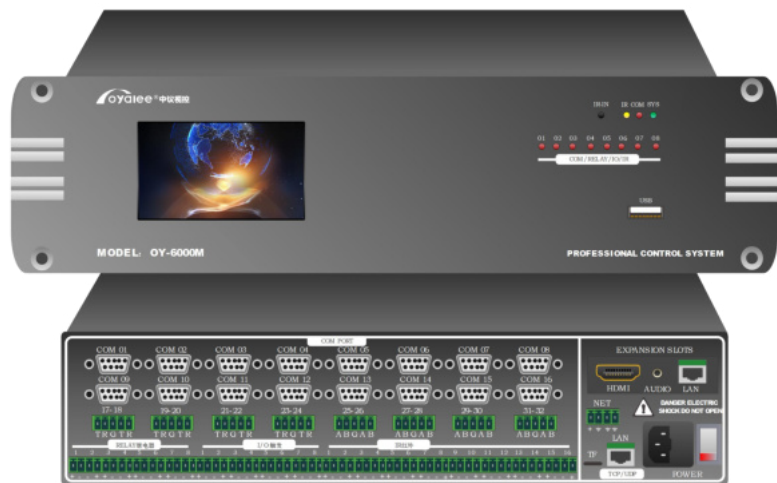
oyalee 中欧视控

IR-IN

IR COM SYS

01 02 03 04 05 06 07 08

COM / RELAY / IO / IR

USB

MODEL: OY-6000M

PROFESSIONAL CONTROL SYSTEM

COM PORT

COM 01 COM 02 COM 03 COM 04 COM 05 COM 06 COM 07 COM 08

COM 09 COM 10 COM 11 COM 12 COM 13 COM 14 COM 15 COM 16

17-18 19-20 21-22 23-24 25-26 27-28 29-30 31-32

T R G T R T R G T R T R G T R T R G T R A B G A B A B G A B A B G A B A B G A B

RELAY继电器

I/O输出

IR红外

EXPANSION SLOTS

HDMI AUDIO LAN

NET

DANGER ELECTRIC SHOCK DO NOT OPEN

LAN

TF

TCP/UDP

POWER